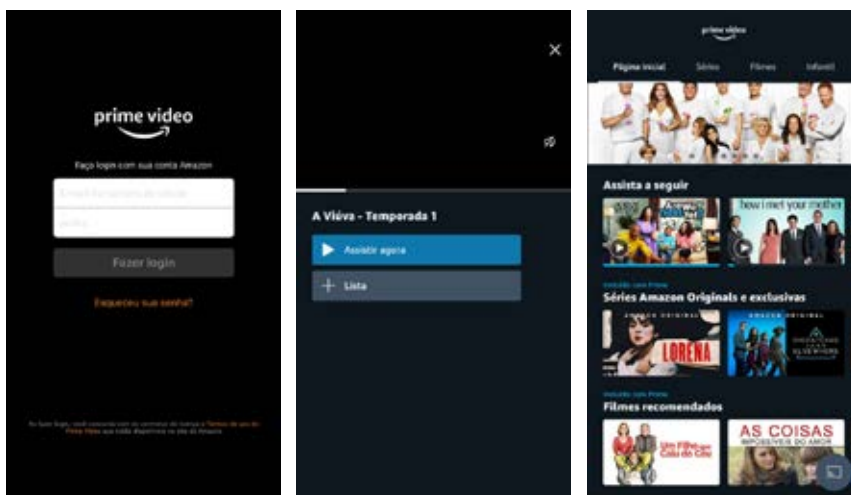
prime video

Faça login com sua conta Amazon

E-mail (ou telefone do celular)

Senha

Fazer login

Esqueceu sua senha?

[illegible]

A Viúva - Temporada 1

Assistir agora

Lista

prime video

Página inicial Séries Filmes Infantil

Assista a seguir

how i met your mother

Incluído com Prime

Séries Amazon Originals e exclusivas

AMAZON ORIGINAL

LORENA

AMAZON ORIGINAL

Incluído com Prime

Filmes recomendados

AS COISAS IMPOSSÍVEIS DO AMOR